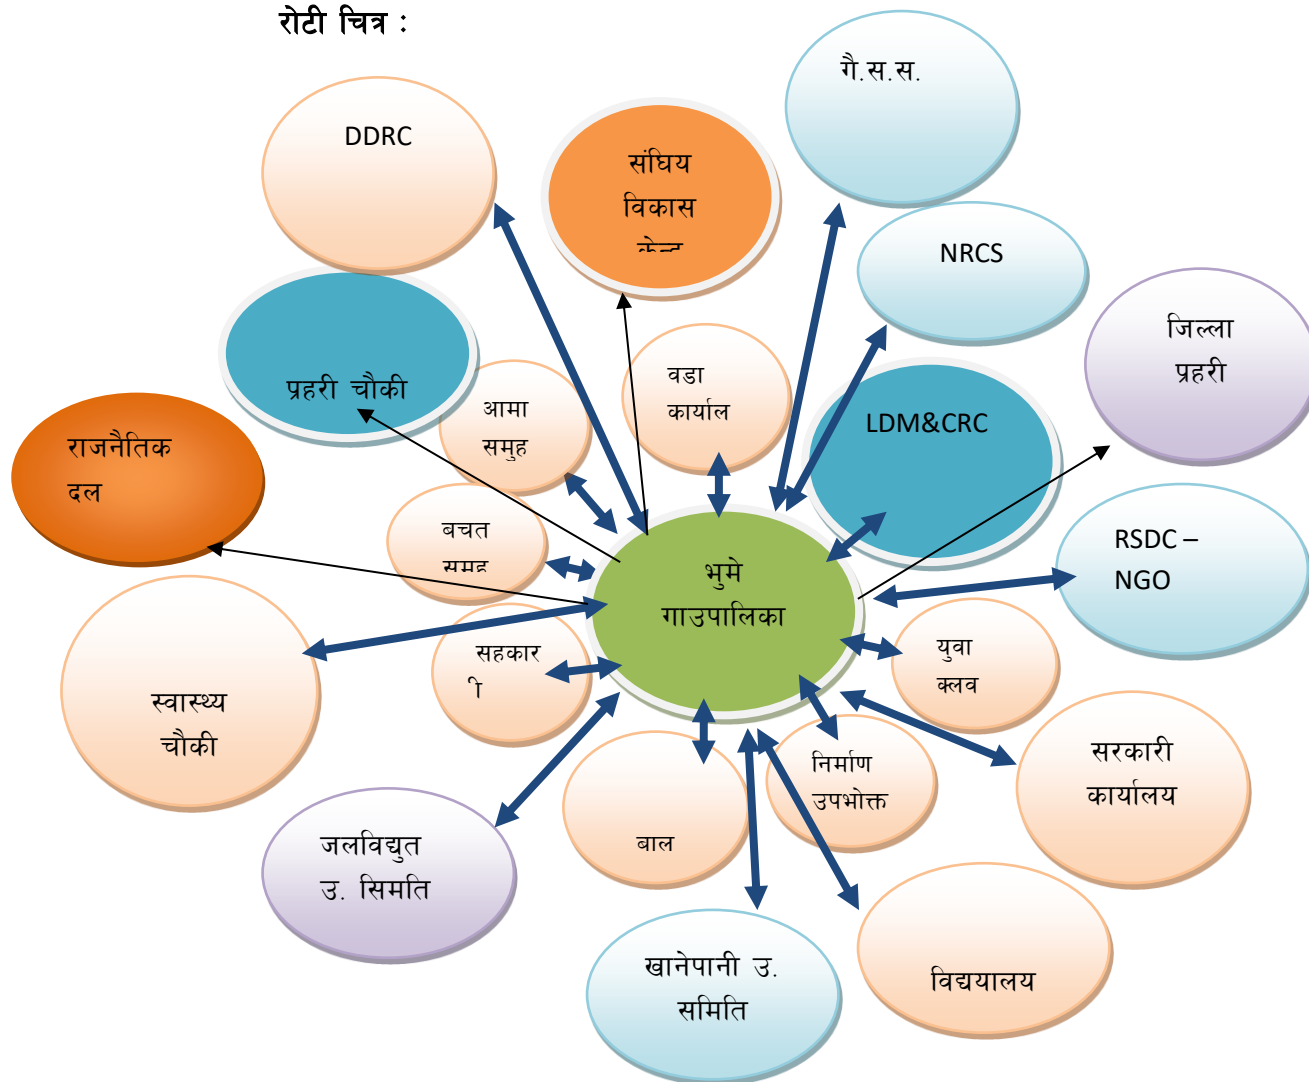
रोटी चित्र :

DDRC

संघिय विकास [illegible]

गै.स.स.

NRCS

जिल्ला प्रहरी

प्रहरी चौकी

आमा समुह

वडा कार्याल

LDM&CRC

राजनैतिक दल

बचत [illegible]

भुमे गाउपालिका

RSDC – NGO

सहकार ी

युवा क्लब

स्वास्थ्य चौकी

निर्माण उपभोक्त

सरकारी कार्यालय

जलविद्युत उ. समिति

बाल

विद्ययालय

खानेपानी उ. समिति